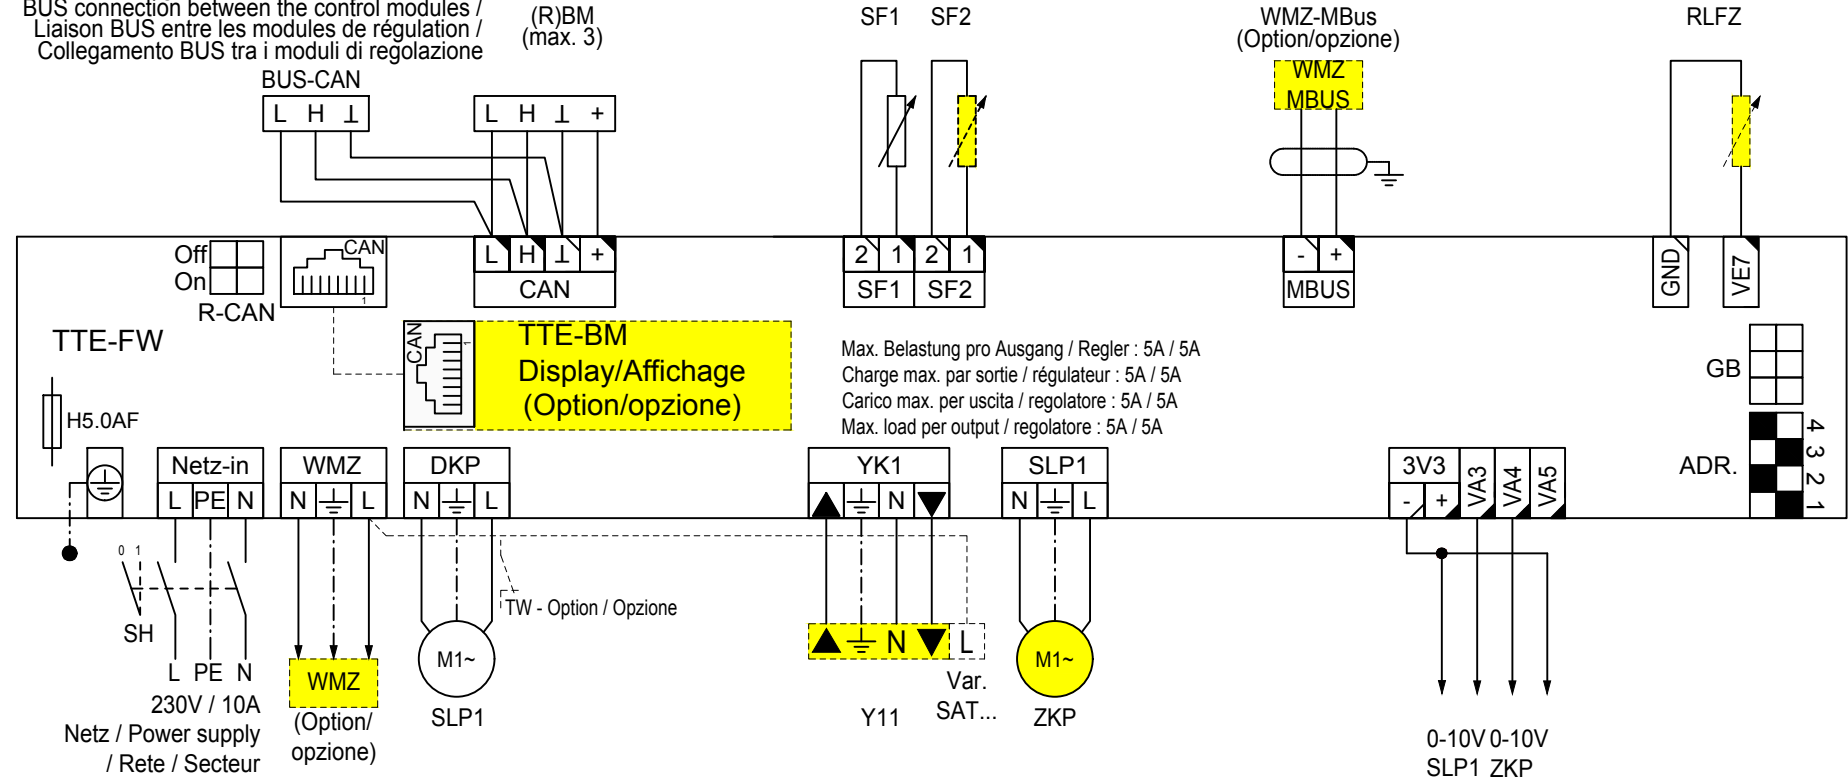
BUS connection between the control modules / Liaison BUS entre les modules de régulation / Collegamento BUS tra i moduli di regolazione
BUS-CAN
L H ⊥
(R)BM (max. 3)
L H ⊥ +
SF1 SF2
WMZ-MBus (Option/opzione)
WMZ MBUS
RLFZ
Off
On
R-CAN
CAN
L H ⊥ +
CAN
2 1 2 1
SF1 SF2
- +
MBUS
GND
VE7
TTE-FW
CAN
TTE-BM Display/Affichage (Option/opzione)
Max. Belastung pro Ausgang / Regler : 5A / 5A
Charge max. par sortie / régulateur : 5A / 5A
Carico max. per uscita / regolatore : 5A / 5A
Max. load per output / regolatore : 5A / 5A
GB
H5.0AF
Netz-in
L PE N
WMZ
N L
DKP
N L
YK1
N
SLP1
N L
3V3
- +
VA3 VA4 VA5
ADR.
4 3 2 1
0 1
SH
L PE N
230V / 10A
Netz / Power supply / Rete / Secteur
WMZ
(Option/ opzione)
M1~
SLP1
TW - Option / Opzione
N L
Y11
Var. SAT...
M1~
ZKP
0-10V 0-10V
SLP1 ZKP